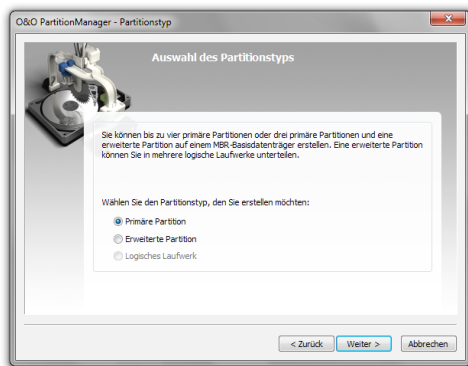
O&O PartitionManager - Partitionstyp

Auswahl des Partitionstyps

Sie können bis zu vier primäre Partitionen oder drei primäre Partitionen und eine erweiterte Partition auf einem MBR-Basisdatenträger erstellen. Eine erweiterte Partition können Sie in mehrere logische Laufwerke unterteilen.

Wählen Sie den Partitionstyp, den Sie erstellen möchten:

Primäre Partition

Erweiterte Partition

Logisches Laufwerk

< Zurück

Weiter >

Abbrechen